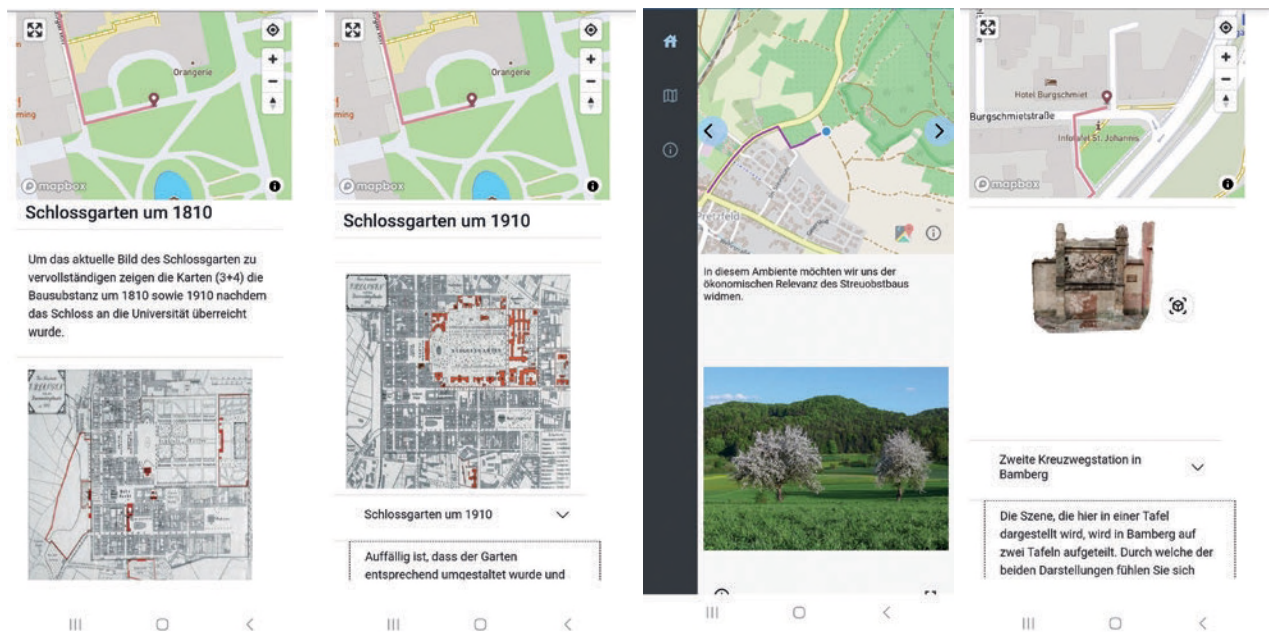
Orangerie

mapbox

Schlossgarten um 1810

Um das aktuelle Bild des Schlossgarten zu vervollständigen zeigen die Karten (3+4) die Bausubstanz um 1810 sowie 1910 nachdem das Schloss an die Universität überreicht wurde.

Orangerie

mapbox

Schlossgarten um 1910

Schlossgarten um 1910

Auffällig ist, dass der Garten entsprechend umgestaltet wurde und

Pretzfeld

In diesem Ambiente möchten wir uns der ökonomischen Relevanz des Streuobstbaus widmen.

Hotel Burgschmiet

Burgschmietstraße

Infotafel St. Johannis

mapbox

Zweite Kreuzwegstation in Bamberg

Die Szene, die hier in einer Tafel dargestellt wird, wird in Bamberg auf zwei Tafeln aufgeteilt. Durch welche der beiden Darstellungen fühlen Sie sich